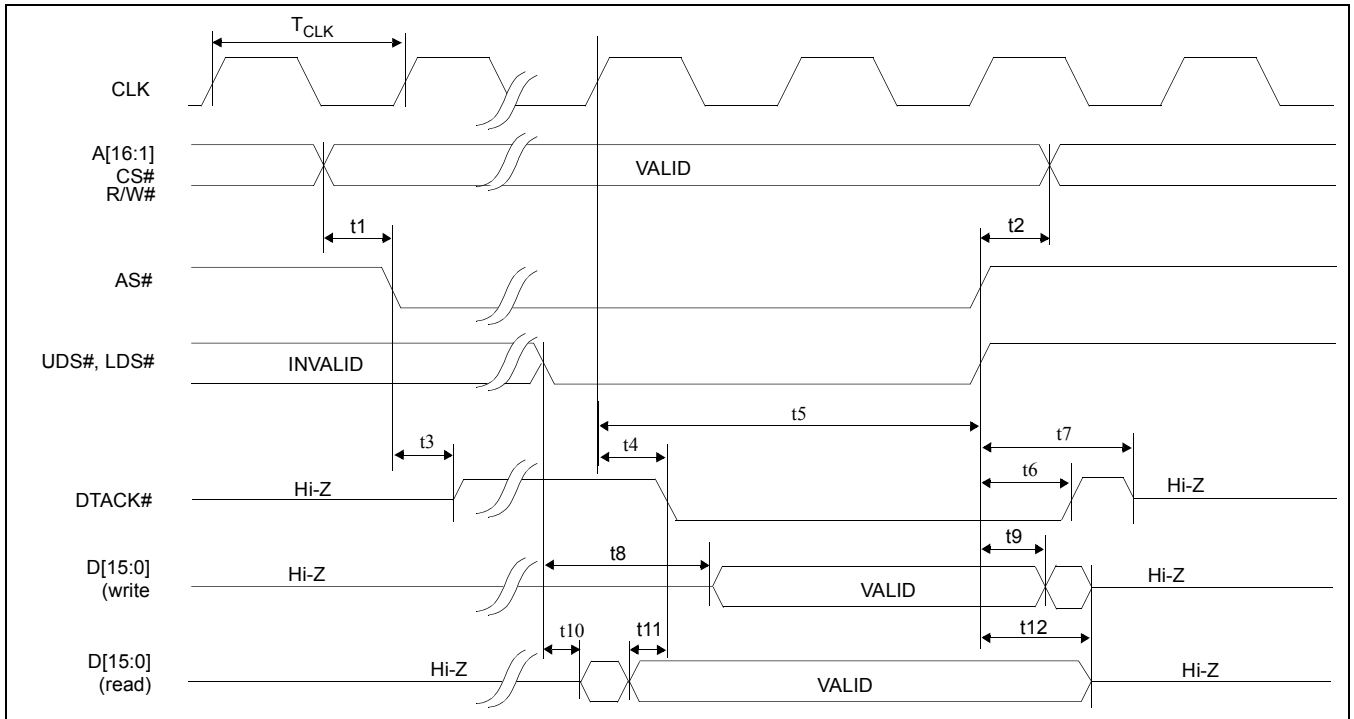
$T_{CLK}$

CLK

A[16:1]
CS#
R/W#

VALID

t1

t2

AS#

UDS#, LDS#

INVALID

t5

t3

t4

t7

t6

DTACK#

Hi-Z

Hi-Z

t8

t9

D[15:0]
(write

Hi-Z

VALID

Hi-Z

t10

t11

t12

D[15:0]
(read)

Hi-Z

VALID

Hi-Z